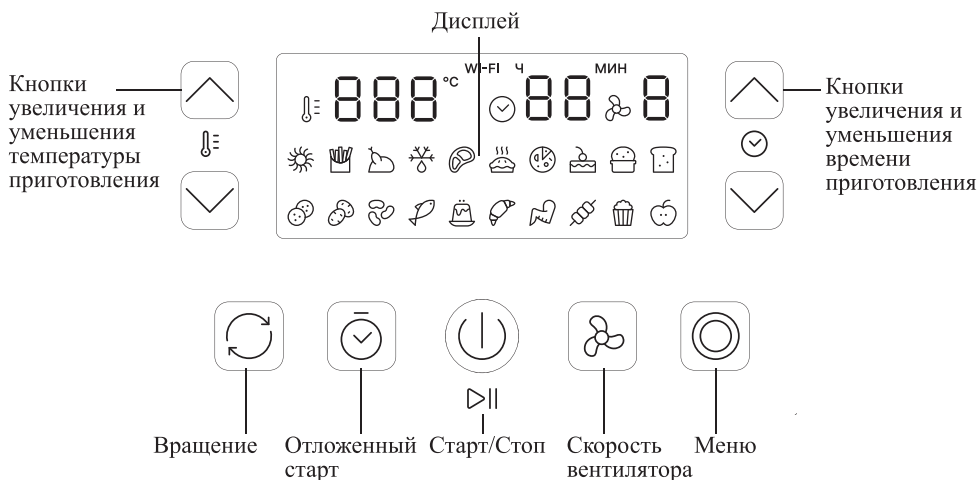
Дисплей

Кнопки увеличения и уменьшения температуры приготовления

888 °C WI-FI Ч 88 МИН 8

Кнопки увеличения и уменьшения времени приготовления

Вращение

Отложенный старт

Старт/Стоп

Скорость вентилятора

Меню